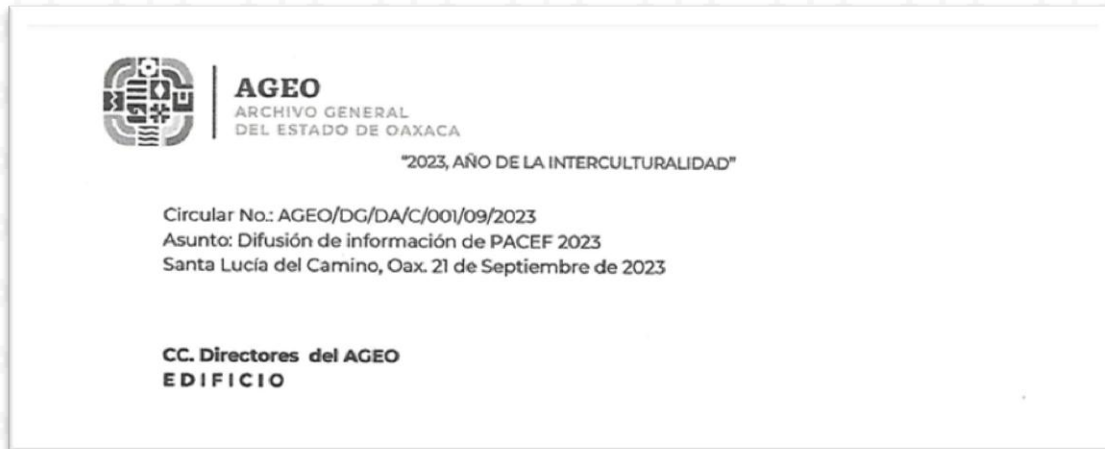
AGEO
ARCHIVO GENERAL
DEL ESTADO DE OAXACA

"2023, AÑO DE LA INTERCULTURALIDAD"

Circular No.: AGEO/DG/DA/C/001/09/2023
Asunto: Difusión de información de PACEF 2023
Santa Lucía del Camino, Oax. 21 de Septiembre de 2023

CC. Directores del AGEO
EDIFICIO